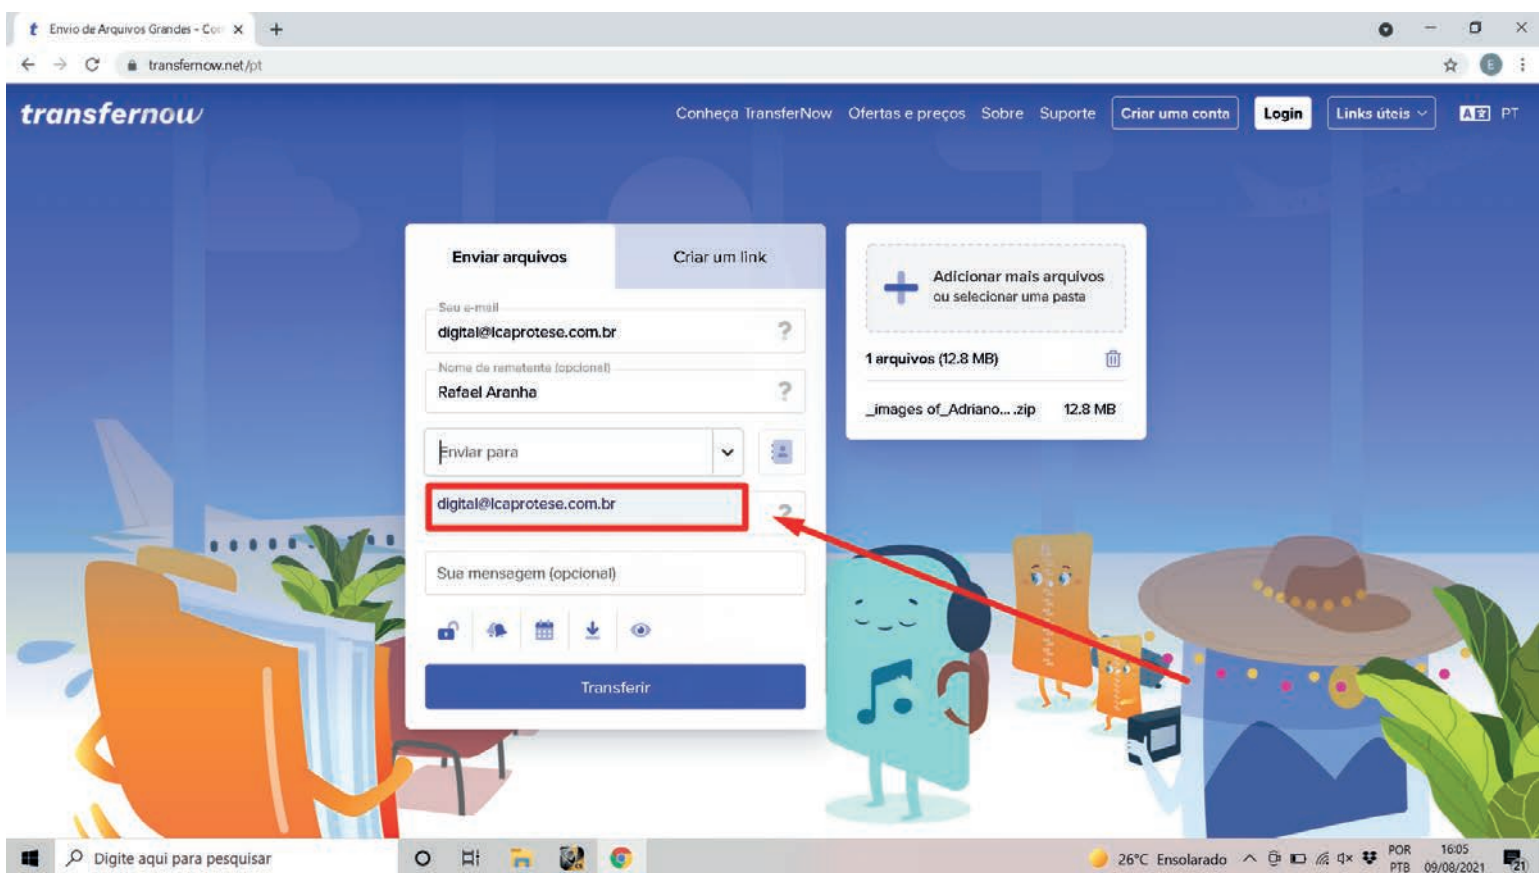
Envio de Arquivos Grandes - Cor ×

transfernow.net/pt

transfernow

Conheça TransferNow Ofertas e preços Sobre Suporte Criar uma conta Login Links úteis PT

Enviar arquivos

Criar um link

Seu e-mail
digital@lcaprotese.com.br

Nome de remetente (opcional)
Rafael Aranha

Enviar para

digital@lcaprotese.com.br

Sua mensagem (opcional)

Transferir

Adicionar mais arquivos
ou selecionar uma pasta

1 arquivos (12.8 MB)

_images of_Adriano....zip 12.8 MB

Digite aqui para pesquisar

26°C Ensolarado POR PTB 16:05 09/08/2021 21